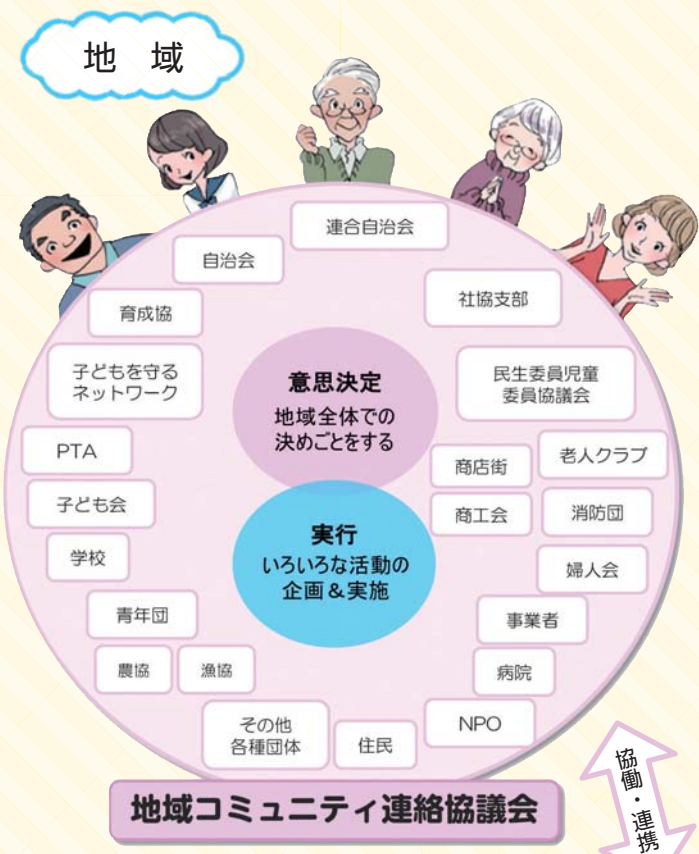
地　域

連合自治会

自治会

社協支部

育成協

子どもを守るネットワーク

意思決定
地域全体での決めごとをする

民生委員児童委員協議会

PTA

商店街

老人クラブ

子ども会

商工会

消防団

学校

実行
いろいろな活動の企画＆実施

婦人会

青年団

事業者

農協

漁協

病院

その他各種団体

住民

NPO

地域コミュニティ連絡協議会

協働・連携